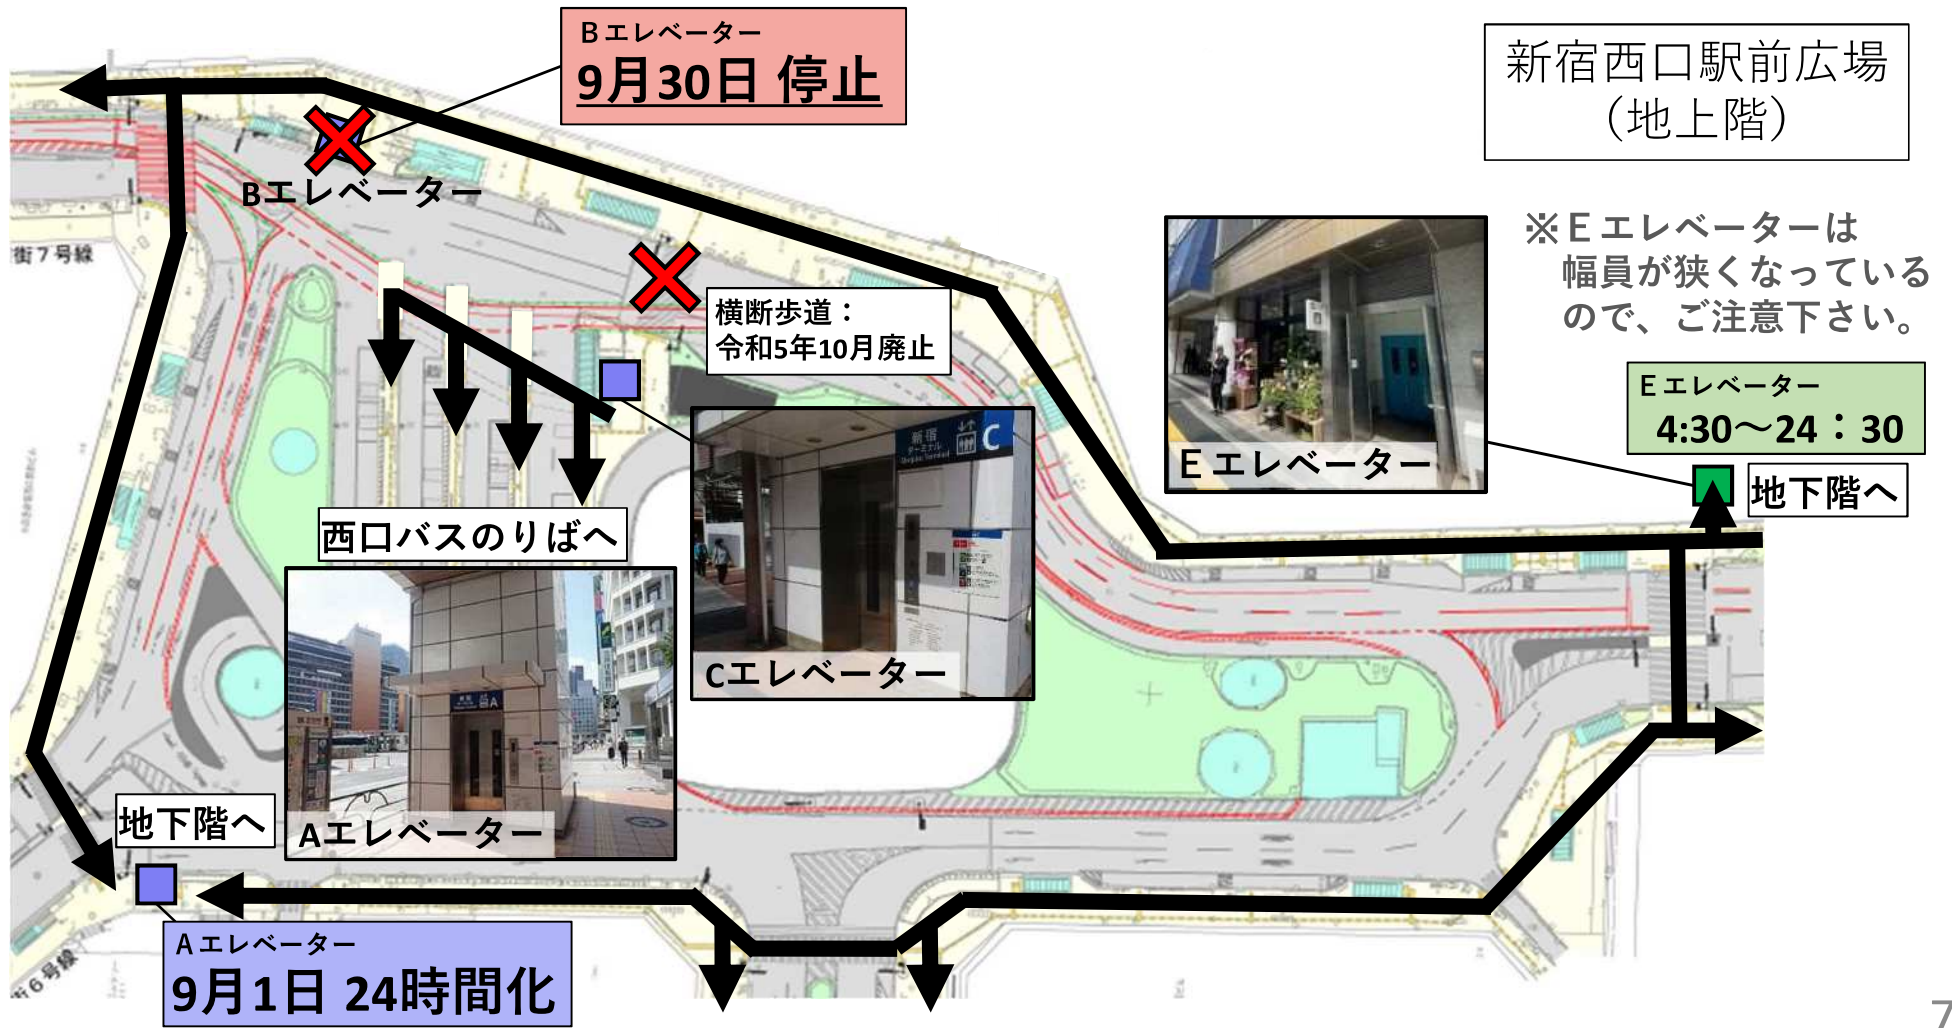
Ｂエレベーター
9月30日 停止

新宿西口駅前広場
（地上階）

Bエレベーター

街7号線

横断歩道：
令和5年10月廃止

※Ｅエレベーターは
幅員が狭くなっている
ので、ご注意下さい。

Ｅエレベーター

Ｅエレベーター
4:30～24：30

地下階へ

西口バスのりばへ

新宿 ターミナル C

Cエレベーター

Aエレベーター

地下階へ

Ａエレベーター
9月1日 24時間化

街6号線

7